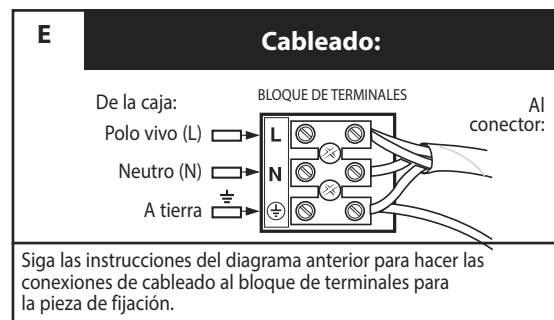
E

Cableado:

De la caja:

BLOQUE DE TERMINALES

Al conector:

Polo vivo (L)

Neutro (N)

A tierra

L

N

Siga las instrucciones del diagrama anterior para hacer las conexiones de cableado al bloque de terminales para la pieza de fijación.